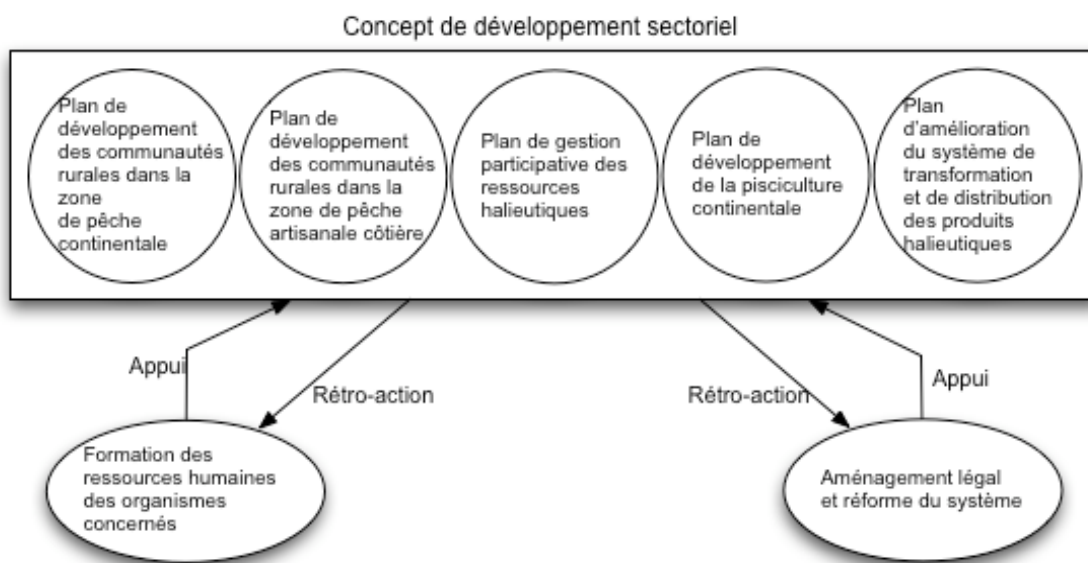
Concept de développement sectoriel

Plan de développement des communautés rurales dans la zone de pêche continentale

Plan de développement des communautés rurales dans la zone de pêche artisanale côtière

Plan de gestion participative des ressources halieutiques

Plan de développement de la pisciculture continentale

Plan d'amélioration du système de transformation et de distribution des produits halieutiques

Appui

Rétro-action

Rétro-action

Appui

Formation des ressources humaines des organismes concernés

Aménagement légal et réforme du système